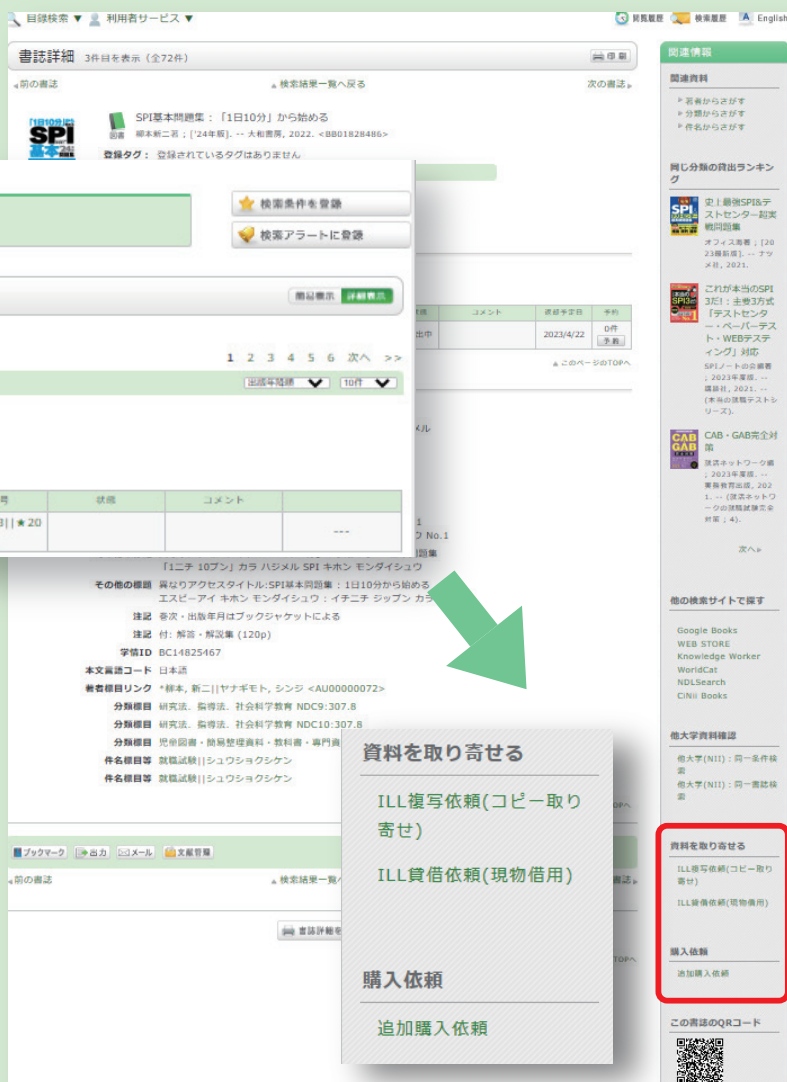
目録検索 ▼ 利用者サービス ▼ 貸出履歴 検索履歴 English

書誌詳細 3件目を表示（全72件） 印刷

前の書誌 検索結果一覧へ戻る 次の書誌

SPI基本問題集：「1日10分」から始める
図書 柳本新二著；['24年版]. -- 大和書房, 2022. <BB01828486>

登録タグ： 登録されているタグはありません

検索条件を登録
検索アラートに登録

簡易表示 詳細表示

| 状態 | コメント | 返却予定日 | 予約 |
|---|---|---|---|
| 貸出中 | | 2023/4/22 | 0件 予約 |

1 2 3 4 5 6 次へ >>

出版年降順 10件

このページのTOPへ

| 請求記号 | 状態 | コメント | |
|---|---|---|---|
| ||★20 | | | --- |

「1ニチ 10プン」カラ ハジメル SPI キホン モンダイシュウ
その他の標題 異なりアクセスタイトル:SPI基本問題集：1日10分から始める
エスピーアイ キホン モンダイシュウ：イチニチ ジップン カラ
注記 巻次・出版年月はブックジャケットによる
注記 付：解答・解説集 (120p)
学情ID BC14825467
本文言語コード 日本語
著者標目リンク *柳本, 新二||ヤナギモト, シンジ <AU00000072>
分類標目 研究法．指導法．社会科学教育 NDC9:307.8
分類標目 研究法．指導法．社会科学教育 NDC10:307.8
分類標目 児童図書・簡易整理資料・教科書・専門書
件名標目等 就職試験||シュウショクシケン
件名標目等 就職試験||シュウショクシケン

ブックマーク 出力 メール 文献管理

前の書誌 検索結果一覧へ 次の書誌

書誌詳細を

関連情報

関連資料
著者からさがす
分類からさがす
件名からさがす

同じ分類の貸出ランキング

史上最強SPI&テストセンター超実戦問題集
オフィス海著；[2023最新版]. -- ナツメ社, 2021.

これが本当のSPI3だ！：主要3方式「テストセンター・ペーパーテスト・WEBテスティング」対応
SPIノートの会編著；2023年度版. -- 講談社, 2021. -- (本当の就職テストシリーズ).

CAB・GAB完全対策
就活ネットワーク編；2023年度版. -- 実務教育出版, 2021. -- (就活ネットワークの就職試験完全対策；4).

次へ»

他の検索サイトで探す
Google Books
WEB STORE
Knowledge Worker
WorldCat
NDLSearch
CiNii Books

他大学資料確認
他大学(NII)：同一条件検索
他大学(NII)：同一書誌検索

資料を取り寄せる
ILL複写依頼(コピー取り寄せ)
ILL貸借依頼(現物借用)

購入依頼
追加購入依頼

この書誌のQRコード

資料を取り寄せる
ILL複写依頼(コピー取り寄せ)
ILL貸借依頼(現物借用)

購入依頼
追加購入依頼